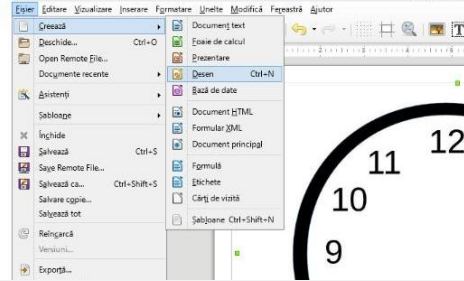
Fișier Editare Vizualizare Inserare Formatare Unelte Modifică Fereastră Ajutor

Creează
Deschide... Ctrl+O
Open Remote File...
Documente recente
Asistenți
Șabloane
Închide
Salvează Ctrl+S
Save Remote File...
Salvează ca... Ctrl+Shift+S
Salvare copie...
Salvează tot
Reîncarcă
Versiuni...
Exportă...

Document text
Foaie de calcul
Prezentare
Desen Ctrl+N
Bază de date
Document HTML
Formular XML
Document principal
Formulă
Etichete
Cărți de vizită
Șabloane Ctrl+Shift+N

12
11
10
9